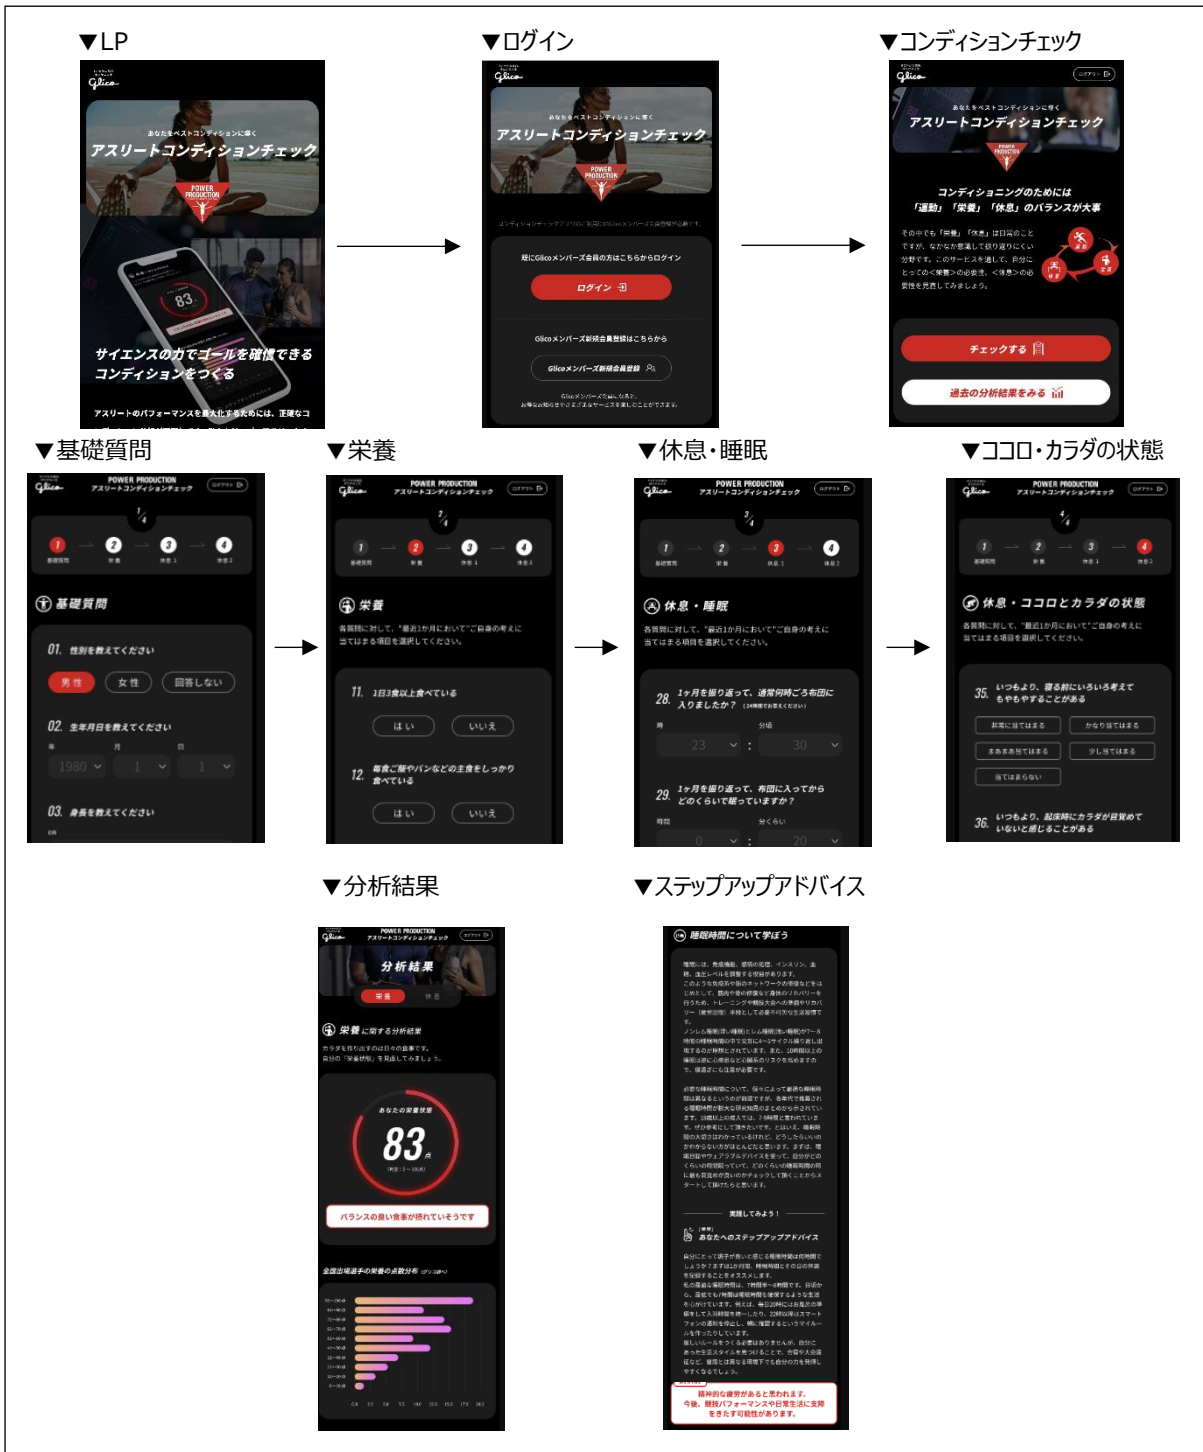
▼LP

Glico

あなたをベストコンディションに導く
アスリートコンディションチェック
POWER PRODUCTION

83

サイエンスの力でゴールを確信できるコンディションをつくる

アスリートのパフォーマンスを最大化するためには、正確なコ

▼ログイン

Glico

あなたをベストコンディションに導く
アスリートコンディションチェック
POWER PRODUCTION

既にGlicoメンバーズ会員の方はこちらからログイン

ログイン

Glicoメンバーズ新規会員登録はこちらから

Glicoメンバーズ新規会員登録

▼コンディションチェック

Glico

ログアウト

あなたをベストコンディションに導く
アスリートコンディションチェック
POWER PRODUCTION

コンディショニングのためには
「運動」「栄養」「休息」のバランスが大事

チェックする

過去の分析結果をみる

▼基礎質問

Glico POWER PRODUCTION アスリートコンディションチェック ログアウト

1/4

1 基礎質問 2 栄養 3 休息1 4 休息2

基礎質問

01. 性別を教えてください

男性 女性 回答しない

02. 生年月日を教えてください

年 月 日

1980 1 1

03. 身長を教えてください

▼栄養

Glico POWER PRODUCTION アスリートコンディションチェック ログアウト

2/4

1 基礎質問 2 栄養 3 休息1 4 休息2

栄養

各質問に対して、"最近1か月において"ご自身の考えに当てはまる項目を選択してください。

11. 1日3食以上食べている

はい いいえ

12. 毎食ご飯やパンなどの主食をしっかり食べている

はい いいえ

▼休息・睡眠

Glico POWER PRODUCTION アスリートコンディションチェック ログアウト

3/4

1 基礎質問 2 栄養 3 休息1 4 休息2

休息・睡眠

各質問に対して、"最近1か月において"ご自身の考えに当てはまる項目を選択してください。

28. 1ヶ月を振り返って、通常何時ごろ布団に入りましたか?

時 分頃

23 : 30

29. 1ヶ月を振り返って、布団に入ってからどのくらいで眠っていますか?

時間 分くらい

0 : 20

▼ココロ・カラダの状態

Glico POWER PRODUCTION アスリートコンディションチェック ログアウト

4/4

1 基礎質問 2 栄養 3 休息1 4 休息2

休息・ココロとカラダの状態

各質問に対して、"最近1か月において"ご自身の考えに当てはまる項目を選択してください。

35. いつもより、寝る前にいろいろ考えてもやもやすることがある

非常に当てはまる かなり当てはまる
まあまあ当てはまる 少し当てはまる
当てはまらない

36. いつもより、起床時にカラダが目覚めていないと感じることがある

▼分析結果

Glico POWER PRODUCTION アスリートコンディションチェック ログアウト

分析結果

栄養 休息

栄養に関する分析結果

あなたの栄養状態

83点

バランスの良い食事が摂れているようです

全国出場選手の栄養の点数分布

▼ステップアップアドバイス

睡眠時間について学ぼう

実践してみよう!

あなたへのステップアップアドバイス

精神的な疲労があると思われます。
今後、競技パフォーマンスや日常生活に支障をきたす可能性があります。